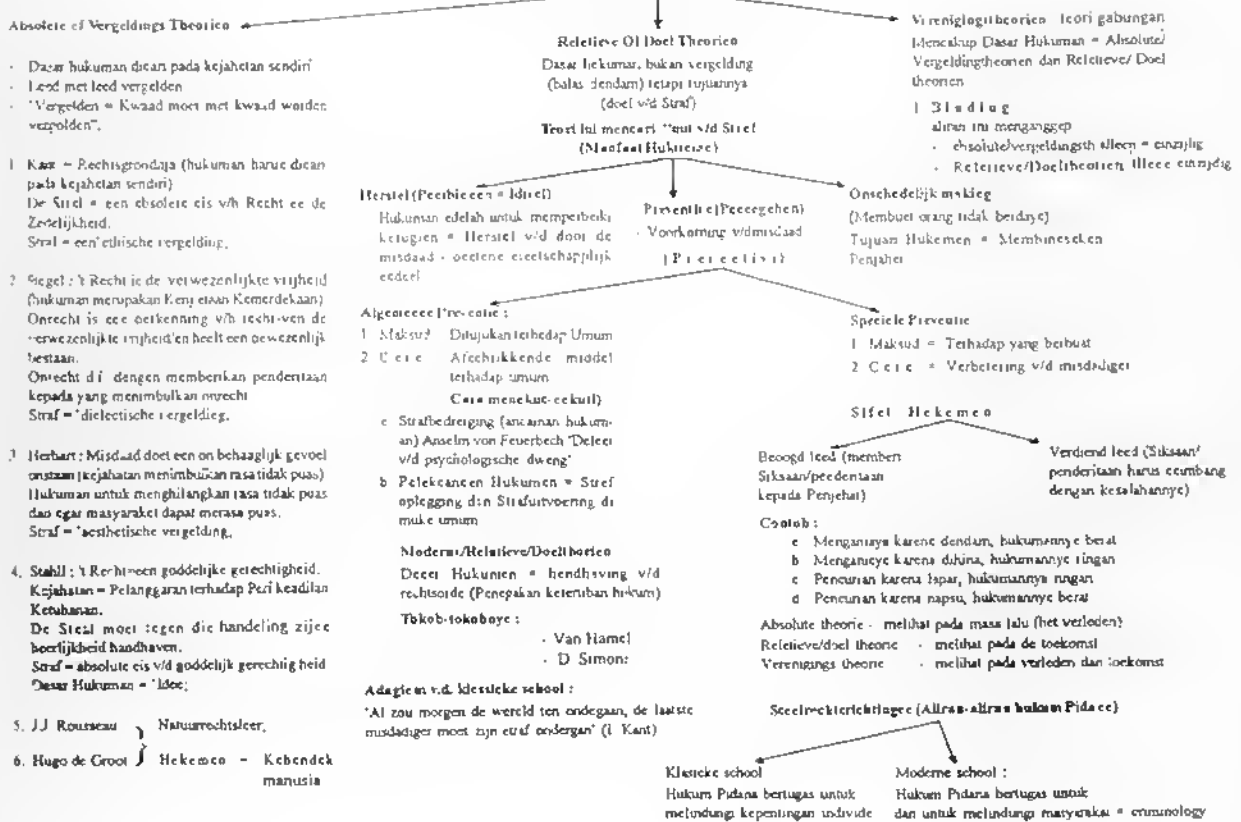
Absolute of Vergeldings Theorico

- Dasar hukuman dicari pada kejahatan sendiri
- Leed met leed vergelden
- "Vergelden = Kwaad moet met kwaad worden vergolden".

1. Kant = Rechtsgrondaja (hukuman harus dicari pada kejahatan sendiri)
De Straf = een absolute eis v/h Recht en de Zedelijkheid.
Straf = een ethische vergelding.

2. Hegel : 't Recht is de verwezenlijkte vrijheid (hukuman merupakan Kenyataan Kemerdekaan)
Onrecht is een ontkenning v/h recht-ven de verwezenlijkte vrijheid'en heeft een onwezenlijk bestaan.
Onrecht di dengan memberikan penderitaan kepada yang menimbulkan onrecht
Straf = dialectische vergelding.

3. Herbart : Misdaad doet een on behaaglijk gevoel onstaan (kejahatan menimbulkan rasa tidak puas)
Hukuman untuk menghilangkan rasa tidak puas dan agar masyarakat dapat merasa puas.
Straf = aesthetische vergelding.

4. Stahl : 't Recht is een goddelijke gerechtigheid.
Kejahatan = Pelanggaran terhadap Peri keadilan Ketuhanan.
De Staat moet tegen die handeling zijne heerlijkheid handhaven.
Straf = absolute eis v/d goddelijk gerechtig heid
Dasar Hukuman = Idee;

5. J.J. Rousseau
6. Hugo de Groot } Natuurrechtsleer, Hukuman = Kehendak manusia

Relatieve Of Doel Theorico
Dasar hukuman, bukan vergelding (balas dendam) tetapi tujuannya (doel v/d Straf)
Teori ini mencari "nut v/d Straf (Manfaat Hukuman)

Herstel (Perbaikan = Ideel)
Hukuman adalah untuk memperbaiki kerugian = Herstel v/d door de misdaad - ontene maatschappelijk nadeel

Preventie (Pencegahan)
- Voorkoming v/d misdaad
(Preventief)

Onschadelijk making
(Membuat orang tidak berdaya)
Tujuan Hukuman = Membinasakan Penjahat

Algemeene Preventie :
1. Maksud : Ditujukan terhadap Umum
2. Cara : Afschrikkende middel terhadap umum
Cara menakut-nakuti)
a. Strafbedreiging (ancaman hukuman) Anselm von Feuerbach "Deleer v/d psychologische dwang"
b. Pelaksanaan Hukuman = Straf oplegging dan Strafuitvoering di muka umum

Moderne/Relatieve/Doeltheorien
Dasar Hukuman = handhaving v/d rechtsorde (Penegakan ketertiban hukum)
Tokoh-tokohnya :
- Van Hamel
- D. Simons

Adagium v.d. klassieke school :
"Al zou morgen de wereld ten ondergaan, de laatste misdadiger moet zijn straf ondergaan" (I. Kant)

Speciele Preventie
1. Maksud = Terhadap yang berbuat
2. Cara = Verbetering v/d misdadiger

Sifat Hukuman

Beoogd leed (memberi Siksaan/penderitaan kepada Penjahat)

Verdiend leed (Siksaan/ penderitaan harus seimbang dengan kesalahannya)

Contoh :
a. Menganiaya karena dendam, hukumannya berat
b. Menganiaya karena dihina, hukumannya ringan
c. Pencurian karena lapar, hukumannya ringan
d. Pencurian karena napsu, hukumannya berat

Absolute theorie - melihat pada masa lalu (het verleden)
Relatieve/doel theorie - melihat pada de toekomst
Verenigings theorie - melihat pada verleden dan toekomst

Vereniglogitheorien : Teori gabungan
Mencakup Dasar Hukuman = Absolute/ Vergeldingtheorien dan Relatieve/ Doel theorien

1. Stelling
aliran ini menganggap
- absolute/vergeldingsth alleen = einzijdig
- Relatieve/Doeltheorien alleen einzijdig

Strafrechtsrichtingen (Aliran-aliran hukum Pidana)

Klassieke school
Hukum Pidana bertugas untuk melindungi kepentingan individe

Moderne school :
Hukum Pidana bertugas untuk dan untuk melindungi masyarakat = criminology